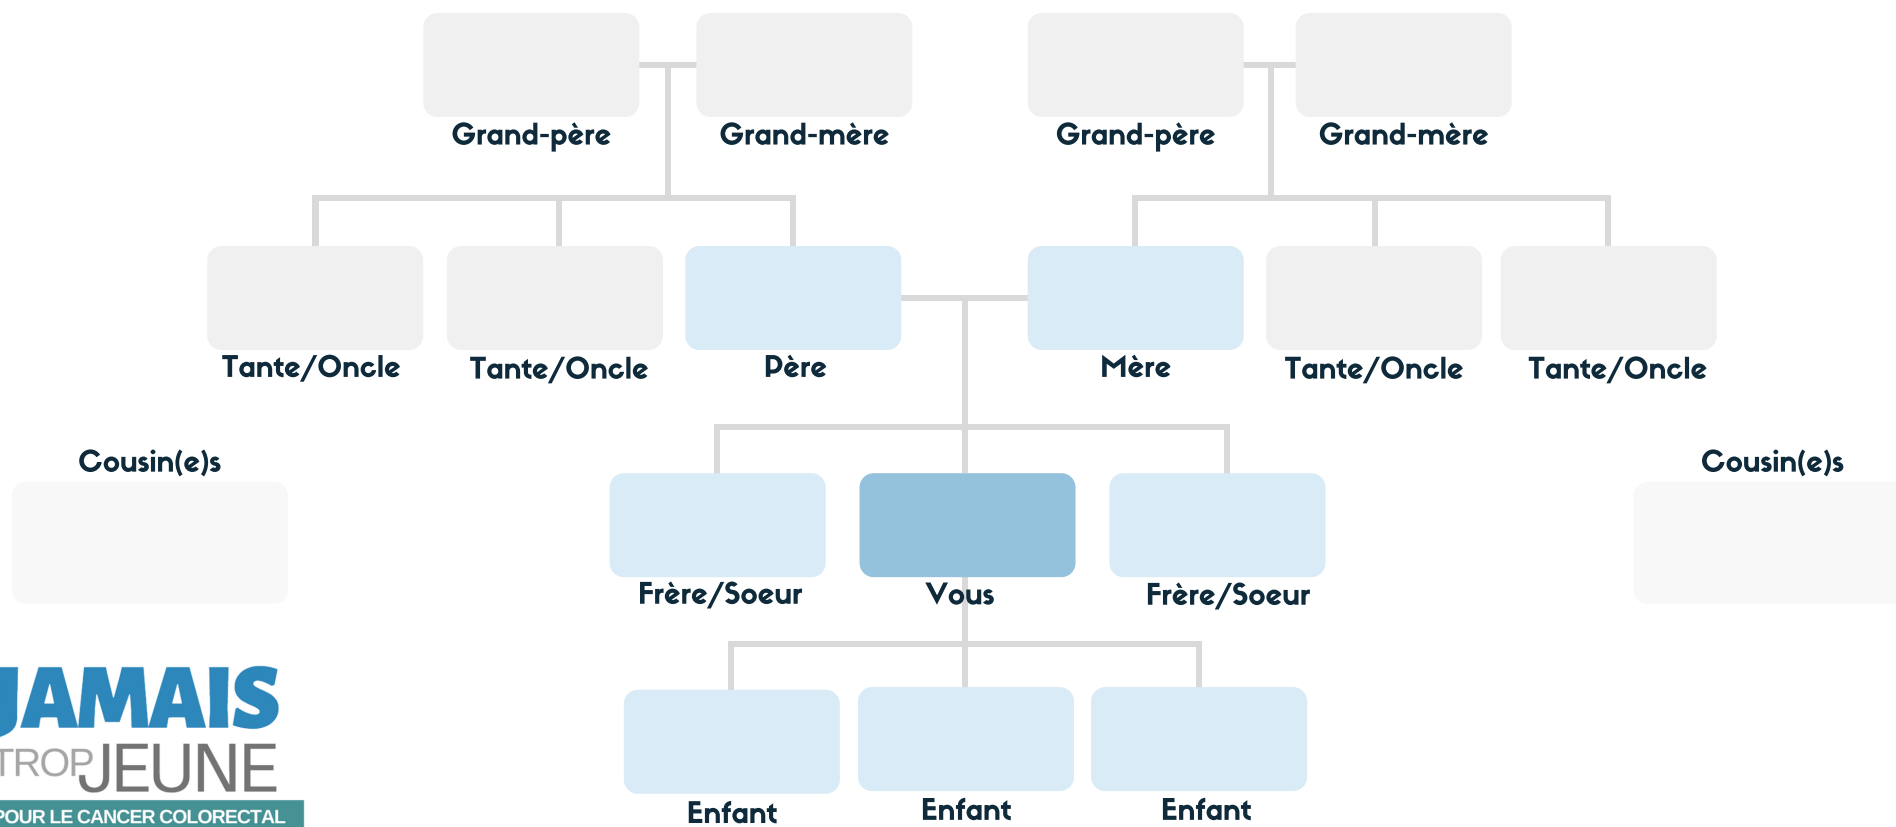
Grand-père
Grand-mère
Grand-père
Grand-mère

Tante/Oncle
Tante/Oncle
Père
Mère
Tante/Oncle
Tante/Oncle

Cousin(e)s
Cousin(e)s

Frère/Soeur
Vous
Frère/Soeur

Enfant
Enfant
Enfant

JAMAIS TROP JEUNE
POUR LE CANCER COLORECTAL